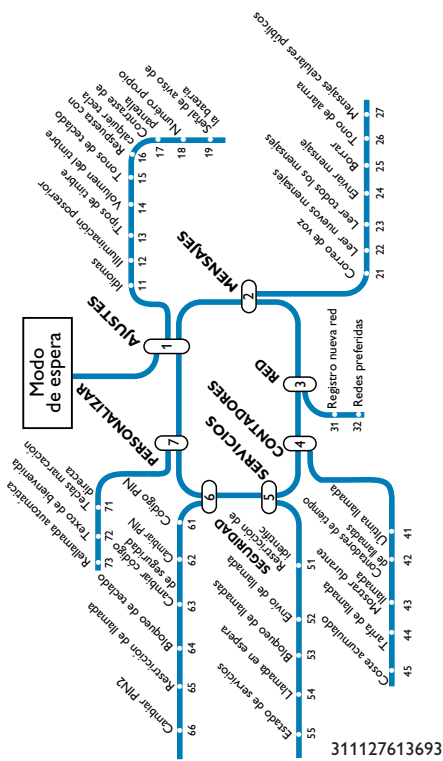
Modo de espera

1 AJUSTES
11 Idiomas
12 Iluminación posterior
13 Tipos de timbre
14 Volumen del timbre
15 Tonos de teclado
16 Respuesta con cualquier tecla
17 Contraste de pantalla
18 Número propio
19 Señal de aviso de la batería

2 MENSAJES
21 Correo de voz
22 Leer nuevos mensajes
23 Leer todos los mensajes
24 Enviar mensaje
25 Borrar
26 Tono de alarma
27 Mensajes celulares públicos

3 RED
31 Registro nueva red
32 Redes preferidas

4 CONTADORES
41 Última llamada
42 Contadores de tiempo de llamadas
43 Mostrar durante llamada
44 Tarifa de llamada
45 Coste acumulado

5 SERVICIOS
51 Restricción de identific.
52 Envío de llamada
53 Bloqueo de llamadas
54 Llamada en espera
55 Estado de servicios

6 SEGURIDAD
61 Código PIN
62 Cambiar PIN
63 Cambiar código de seguridad
64 Bloqueo de teclado
65 Restricción de llamada
66 Cambiar PIN2

7 PERSONALIZAR
71 Rellamada automática
72 Texto de bienvenida
73 Teclas marcación directa

311127613693